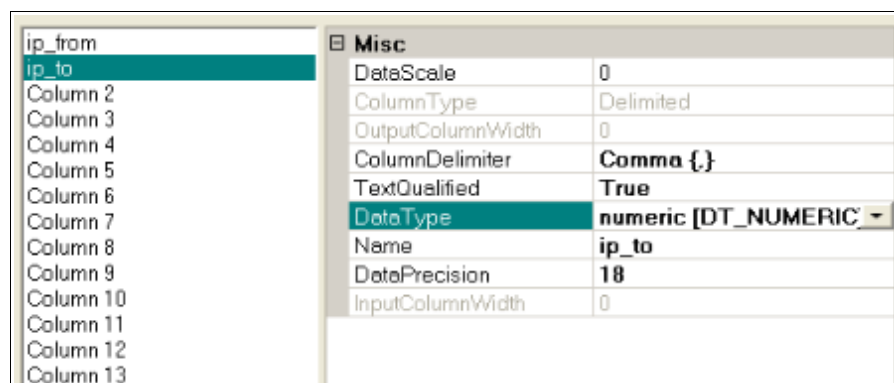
ip_from
ip_to
Column 2
Column 3
Column 4
Column 5
Column 6
Column 7
Column 8
Column 9
Column 10
Column 11
Column 12
Column 13

⊟ Misc

| | |
|---|---|
| DataScale | 0 |
| ColumnType | Delimited |
| OutputColumnWidth | 0 |
| ColumnDelimiter | Comma {,} |
| TextQualified | True |
| DataType | numeric [DT_NUMERIC] |
| Name | ip_to |
| DataPrecision | 18 |
| InputColumnWidth | 0 |